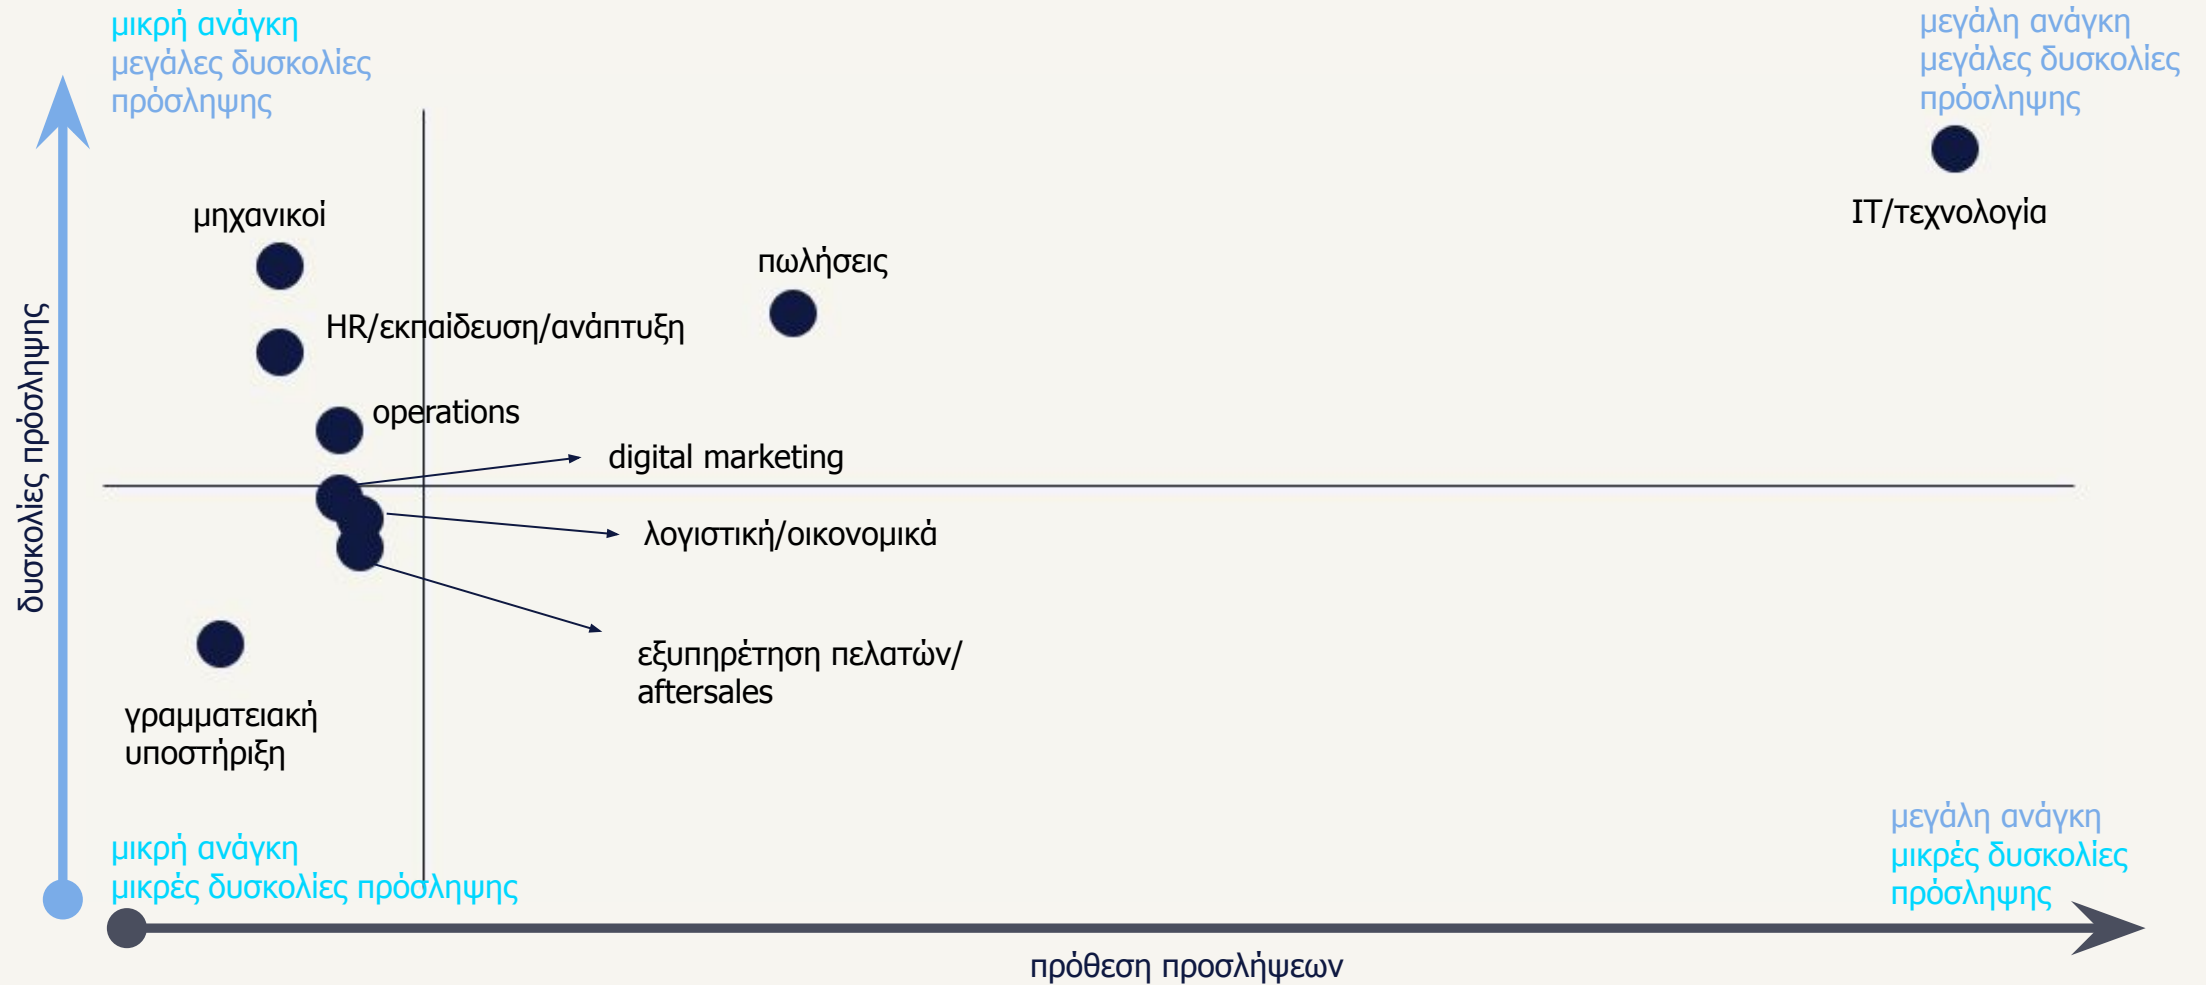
μικρή ανάγκη
μεγάλες δυσκολίες πρόσληψης

μεγάλη ανάγκη
μεγάλες δυσκολίες πρόσληψης

δυσκολίες πρόσληψης

μηχανικοί

IT/τεχνολογία

πωλήσεις

HR/εκπαίδευση/ανάπτυξη

operations

digital marketing

λογιστική/οικονομικά

εξυπηρέτηση πελατών/
aftersales

γραμματειακή υποστήριξη

μικρή ανάγκη
μικρές δυσκολίες πρόσληψης

μεγάλη ανάγκη
μικρές δυσκολίες πρόσληψης

πρόθεση προσλήψεων